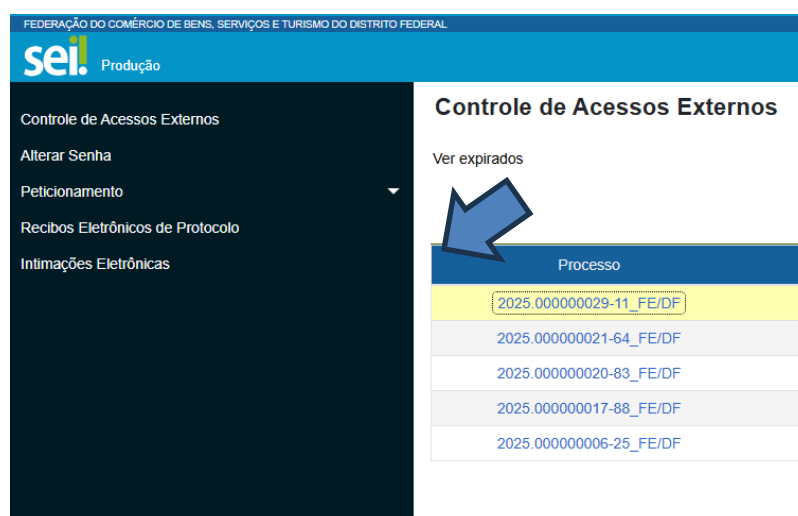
FEDERAÇÃO DO COMÉRCIO DE BENS, SERVIÇOS E TURISMO DO DISTRITO FEDERAL

sei! Produção

Controle de Acessos Externos
Alterar Senha
Peticionamento
Recibos Eletrônicos de Protocolo
Intimações Eletrônicas

Controle de Acessos Externos

Ver expirados

| Processo |
|---|
| 2025.000000029-11_FE/DF |
| 2025.000000021-64_FE/DF |
| 2025.000000020-83_FE/DF |
| 2025.000000017-88_FE/DF |
| 2025.000000006-25_FE/DF |